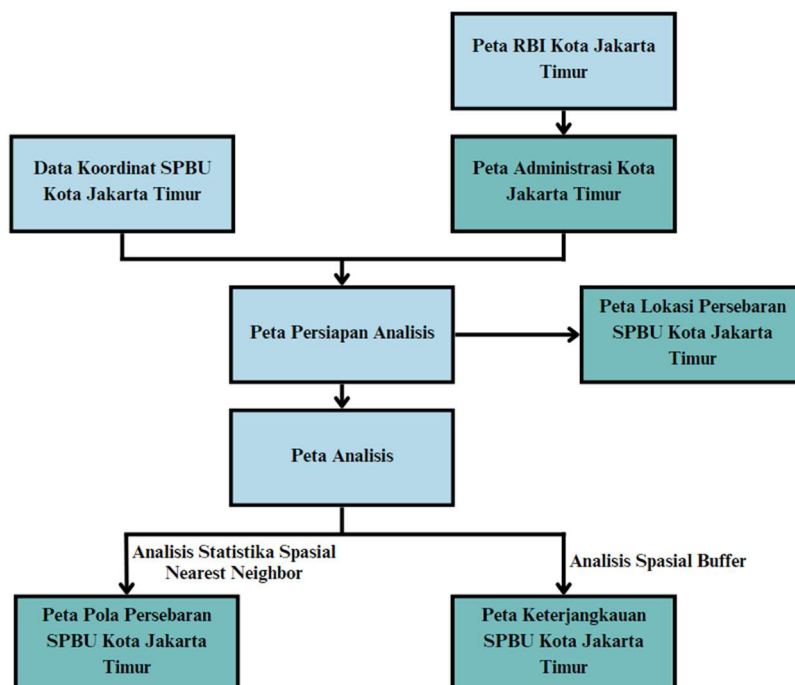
Peta RBI Kota Jakarta Timur

Data Koordinat SPBU Kota Jakarta Timur

Peta Administrasi Kota Jakarta Timur

Peta Persiapan Analisis

Peta Lokasi Persebaran SPBU Kota Jakarta Timur

Peta Analisis

Analisis Statistika Spasial Nearest Neighbor

Analisis Spasial Buffer

Peta Pola Persebaran SPBU Kota Jakarta Timur

Peta Keterjangkauan SPBU Kota Jakarta Timur